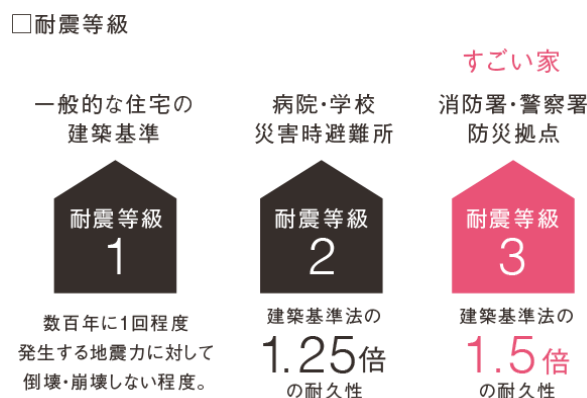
□耐震等級

すごい家

一般的な住宅の建築基準

耐震等級
1

数百年に1回程度発生する地震力に対して倒壊・崩壊しない程度。

病院・学校災害時避難所

耐震等級
2

建築基準法の1.25倍の耐久性

消防署・警察署防災拠点

耐震等級
3

建築基準法の1.5倍の耐久性